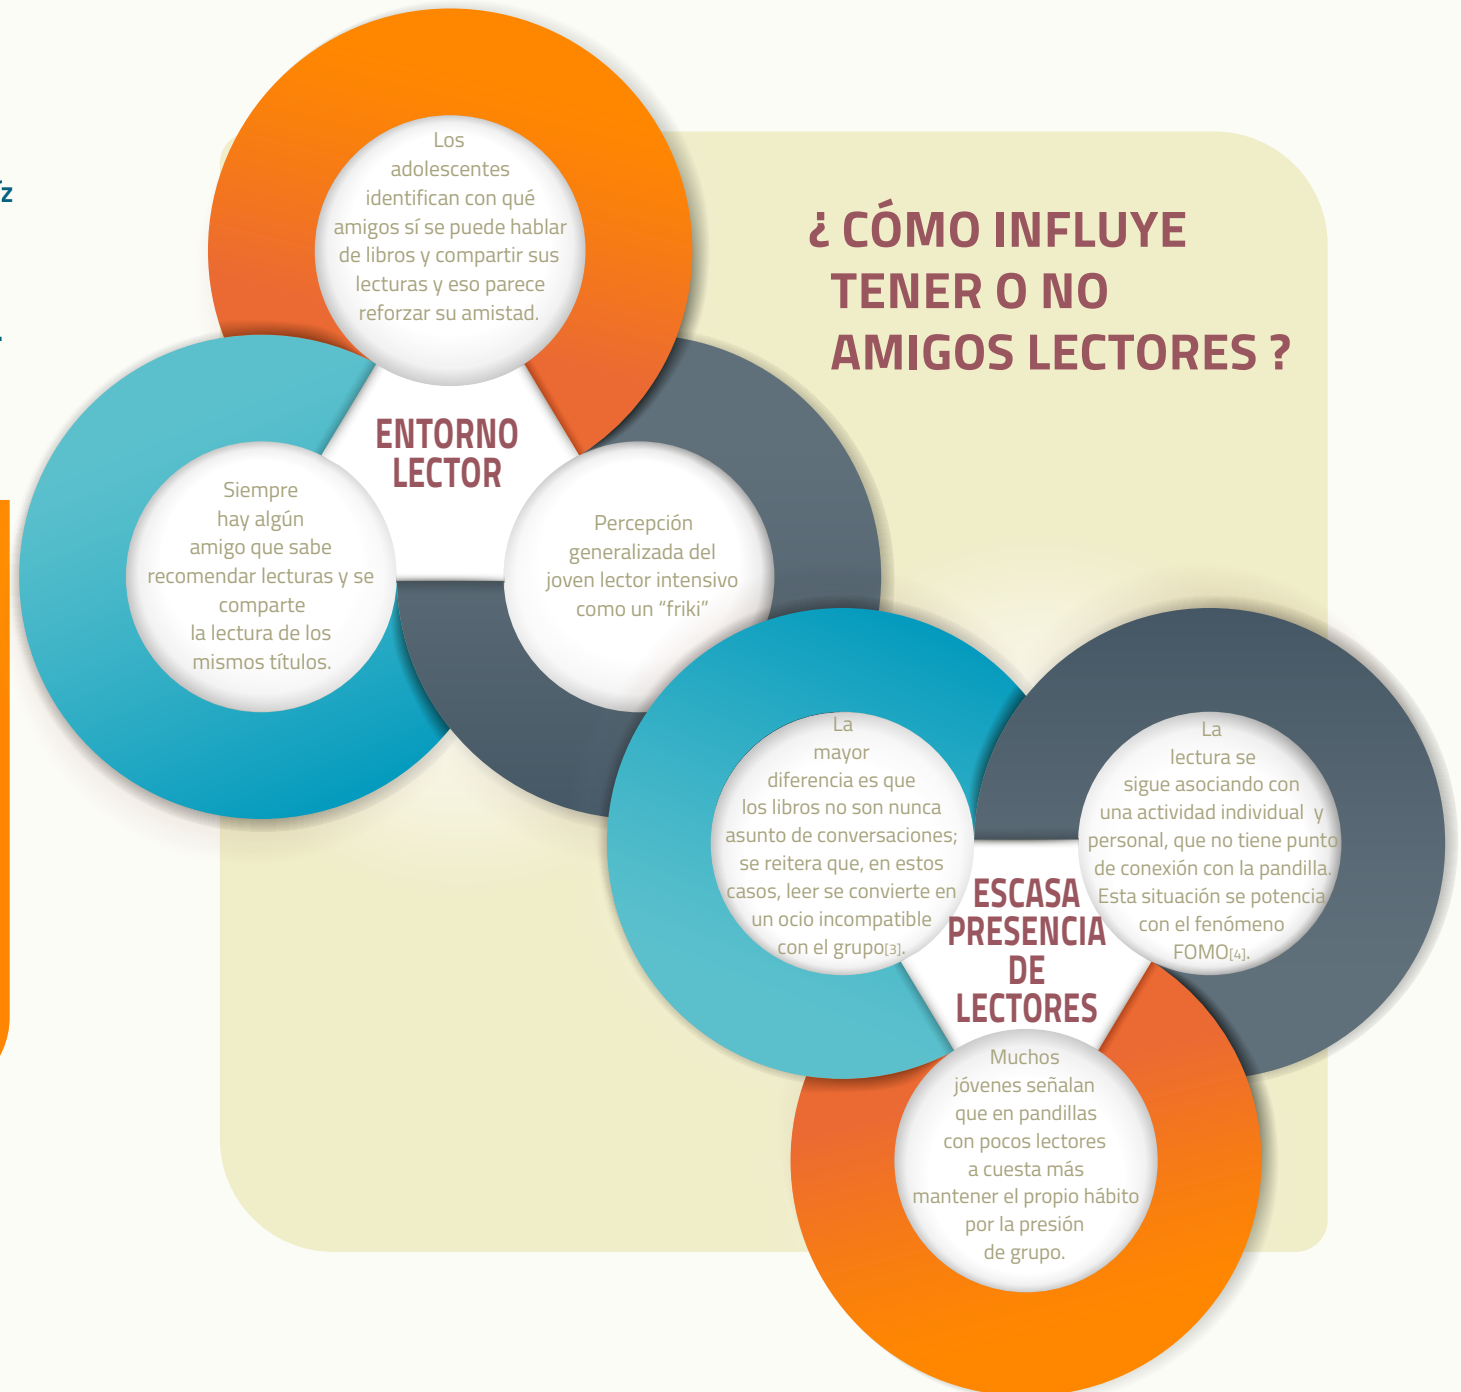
¿ CÓMO INFLUYE TENER O NO AMIGOS LECTORES ?

Los adolescentes identifican con qué amigos sí se puede hablar de libros y compartir sus lecturas y eso parece reforzar su amistad.

ENTORNO LECTOR

Siempre hay algún amigo que sabe recomendar lecturas y se comparte la lectura de los mismos títulos.

Percepción generalizada del joven lector intensivo como un "friki"

La mayor diferencia es que los libros no son nunca asunto de conversaciones; se reitera que, en estos casos, leer se convierte en un ocio incompatible con el grupo[3].

ESCASA PRESENCIA DE LECTORES

La lectura se sigue asociando con una actividad individual y personal, que no tiene punto de conexión con la pandilla. Esta situación se potencia con el fenómeno FOMO[4].

Muchos jóvenes señalan que en pandillas con pocos lectores a cuesta más mantener el propio hábito por la presión de grupo.